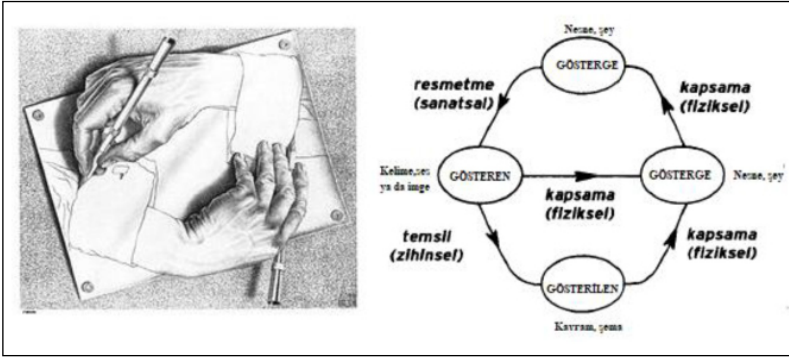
Nesne, şey

GÖSTERGE

resmetme (sanatsal)

kapsama (fiziksel)

Kelime,ses ya da imge

GÖSTEREN

kapsama (fiziksel)

GÖSTERGE

Nesne, şey

temsil (zihinsel)

kapsama (fiziksel)

GÖSTERİLEN

Kavram, şema